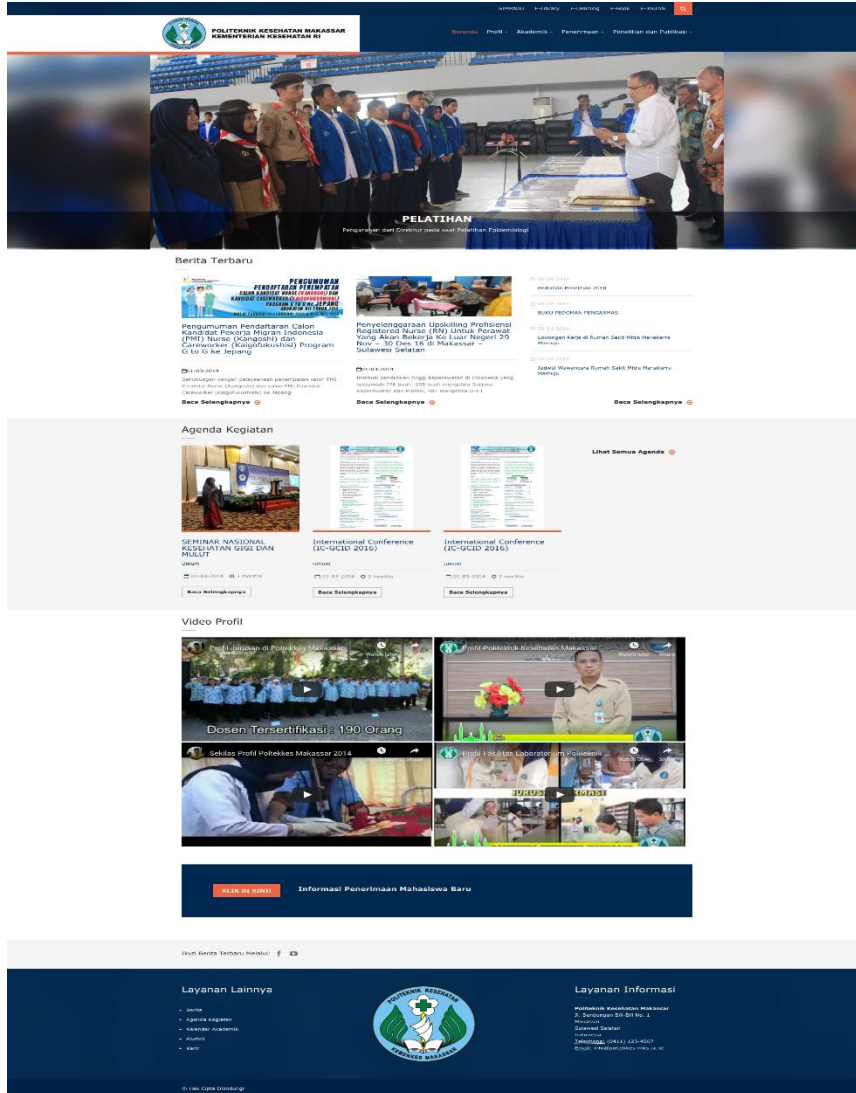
SIMAWAS E-Library E-Learning E-Book E-Journal

POLITEKNIK KESEHATAN MAKASSAR
KEMENTERIAN KESEHATAN RI

Beranda Profil Akademik Penerimaan Penelitian dan Publikasi

PELATIHAN
Pengarahan dari Direktur pada saat Pelatihan Epidemiologi

Berita Terbaru

PENGUMUMAN PENDAFTARAN PENEMPATAN CALON KANDIDAT NURSE (KANGOSHI) DAN KANDIDAT CAREWORKER (KAIGOFUKUSHISHI) PROGRAM G TO G KE JEPANG

Pengumuman Pendaftaran Calon Kandidat Pekerja Migran Indonesia (PMI) Nurse (Kangoshi) dan Careworker (Kaigofukushi) Program G to G ke Jepang

01-03-2014
Sehubungan dengan pelaksanaan penempatan calon PMI Kandidat Nurse (Kangoshi) dan calon PMI Kandidat Careworker (Kaigofukushi) ke Jepang

Baca Selengkapnya

Penyelenggaraan Upskilling Profisiensi Registered Nurse (RN) Untuk Perawat Yang Akan Bekerja Ke Luar Negeri 29 Nov – 30 Des 16 di Makassar – Sulawesi Selatan

01-03-2014
Institusi pendidikan tinggi keperawatan di Indonesia yang berjumlah 776 buah, 295 buah menghasilkan lulusan keperawatan dan Politeknik, dan mengenai D-III

Baca Selengkapnya

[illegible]
Wisuda Periode 2016

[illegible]
BUKU PEDOMAN PENGASMAS

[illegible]
Lowongan Kerja di Rumah Sakit Mitra Manakarra Mamuju

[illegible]
Jadwal Wawancara Rumah Sakit Mitra Manakarra Mamuju

Baca Selengkapnya

Agenda Kegiatan

SEMINAR NASIONAL KESEHATAN GIGI DAN MULUT
Umum
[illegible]
Baca Selengkapnya

International Conference (IC-GCID 2016)
Umum
01-03-2016 3 months
Baca Selengkapnya

International Conference (IC-GCID 2016)
Umum
01-03-2016 3 months
Baca Selengkapnya

Lihat Semua Agenda

Video Profil

Profil Jurusan di Poltekkes Makassar
Dosen Tersertifikasi : 190 Orang

Profil Politeknik Kesehatan Makassar

Sekilas Profil Poltekkes Makassar 2014

Profil Fasilitas Laboratorium Poltekkes
JURUSAN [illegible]

KLIK DI SINI!
Informasi Penerimaan Mahasiswa Baru

Ikuti Berita Terbaru Melalui:

Layanan Lainnya
• Berita
• Agenda Kegiatan
• Kalender Akademik
• Alumni
• Karir

POLITEKNIK KESEHATAN KEMENKES MAKASSAR

Layanan Informasi
Politeknik Kesehatan Makassar
Jl. Banta-bantaeng Blk BII No. 1
Makassar
Sulawesi Selatan
Indonesia
Telephone: (0411) 123-4567
Email: info@poltekkes-mks.ac.id

© Hak Cipta Dilindungi